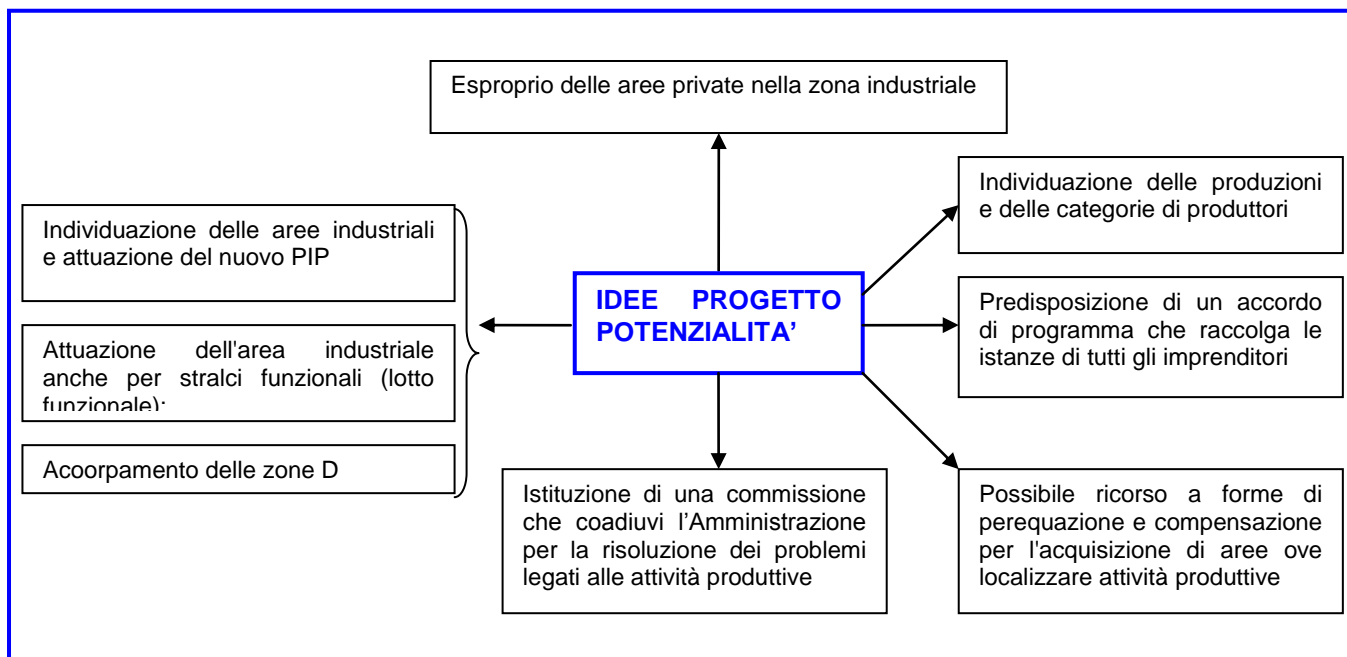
IDEE PROGETTO POTENZIALITA'

Esproprio delle aree private nella zona industriale

Individuazione delle produzioni e delle categorie di produttori

Predisposizione di un accordo di programma che raccolga le istanze di tutti gli imprenditori

Possibile ricorso a forme di perequazione e compensazione per l'acquisizione di aree ove localizzare attività produttive

Istituzione di una commissione che coadiuvi l'Amministrazione per la risoluzione dei problemi legati alle attività produttive

Individuazione delle aree industriali e attuazione del nuovo PIP

Attuazione dell'area industriale anche per stralci funzionali (lotto funzionale);

Acoorpamento delle zone D